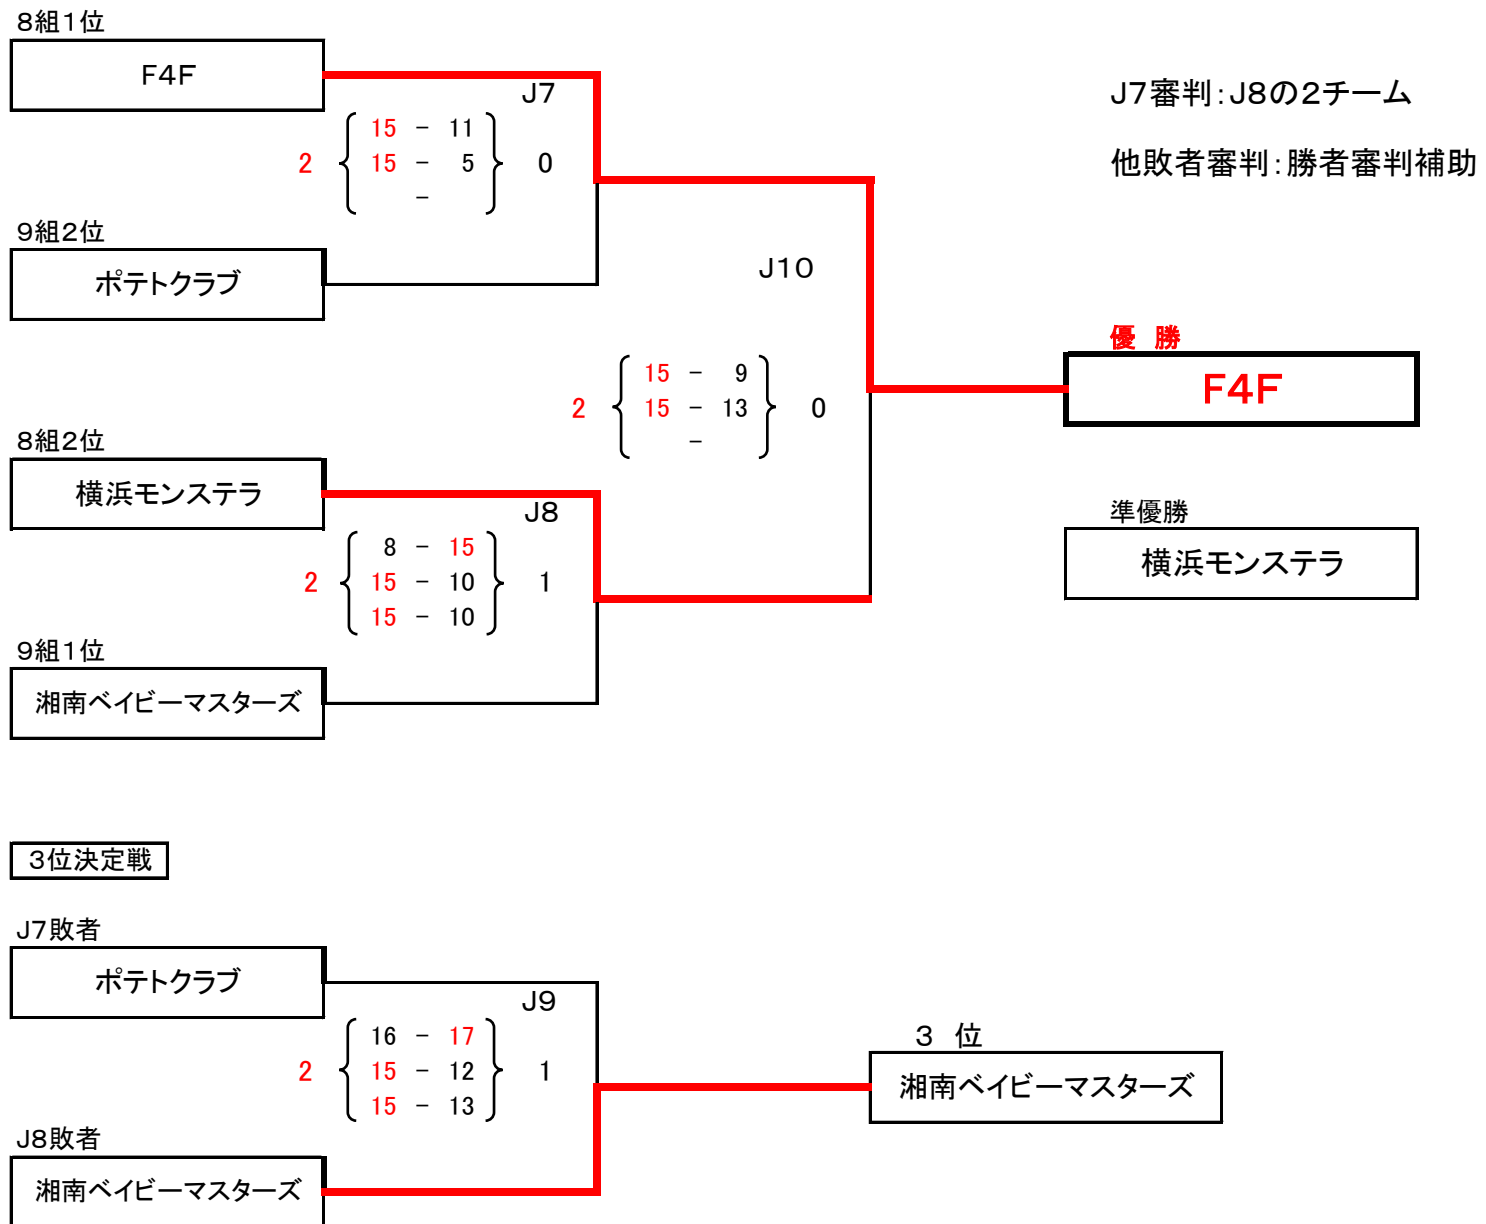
8組1位

F4F

J7

2 $\left\{\begin{array}{c} 15 - 11 \\ 15 - 5 \\ - \end{array}\right\}$ 0

9組2位

ポテトクラブ

J7審判:J8の2チーム

他敗者審判:勝者審判補助

J10

2 $\left\{\begin{array}{c} 15 - 9 \\ 15 - 13 \\ - \end{array}\right\}$ 0

優 勝

F4F

8組2位

横浜モンステラ

J8

2 $\left\{\begin{array}{c} 8 - 15 \\ 15 - 10 \\ 15 - 10 \end{array}\right\}$ 1

準優勝

横浜モンステラ

9組1位

湘南ベイビーマスターズ

3位決定戦

J7敗者

ポテトクラブ

J9

2 $\left\{\begin{array}{c} 16 - 17 \\ 15 - 12 \\ 15 - 13 \end{array}\right\}$ 1

3 位

湘南ベイビーマスターズ

J8敗者

湘南ベイビーマスターズ